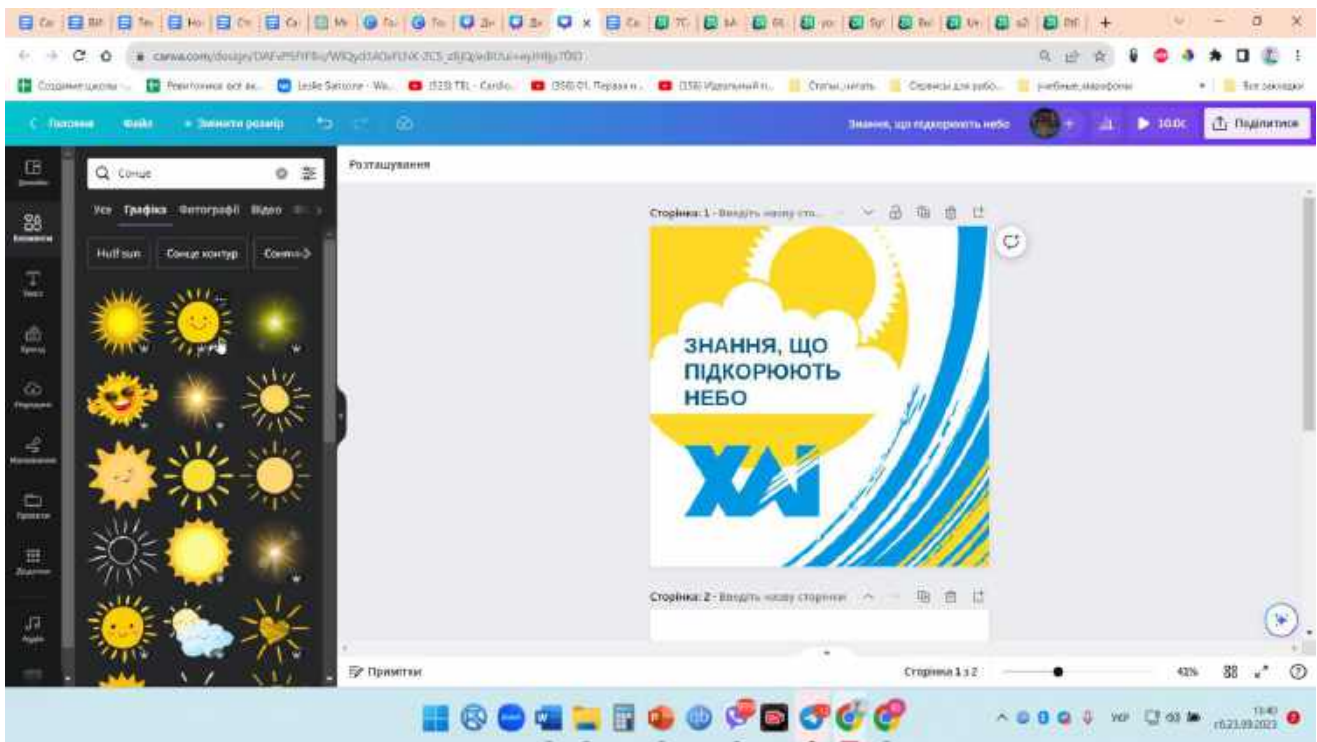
canva.com/design/DAFvP5fYFBo/WIQyd1AOsFUXK-ZC5_zBjQ/edit

Головна Файл Змінити розмір

Знання, що підкорюють небо

10.0с Поділитися

Сонце

Усе Графіка Фотографії Відео

Half sun Сонце контур

Розташування

Сторінка 1 - Введіть назву сто...

ЗНАННЯ, ЩО ПІДКОРЮЮТЬ НЕБО

ХАІ

Сторінка 2 - Введіть назву сторінки

Примітки

Сторінка 1 з 2

41%

13:40
23.09.2023